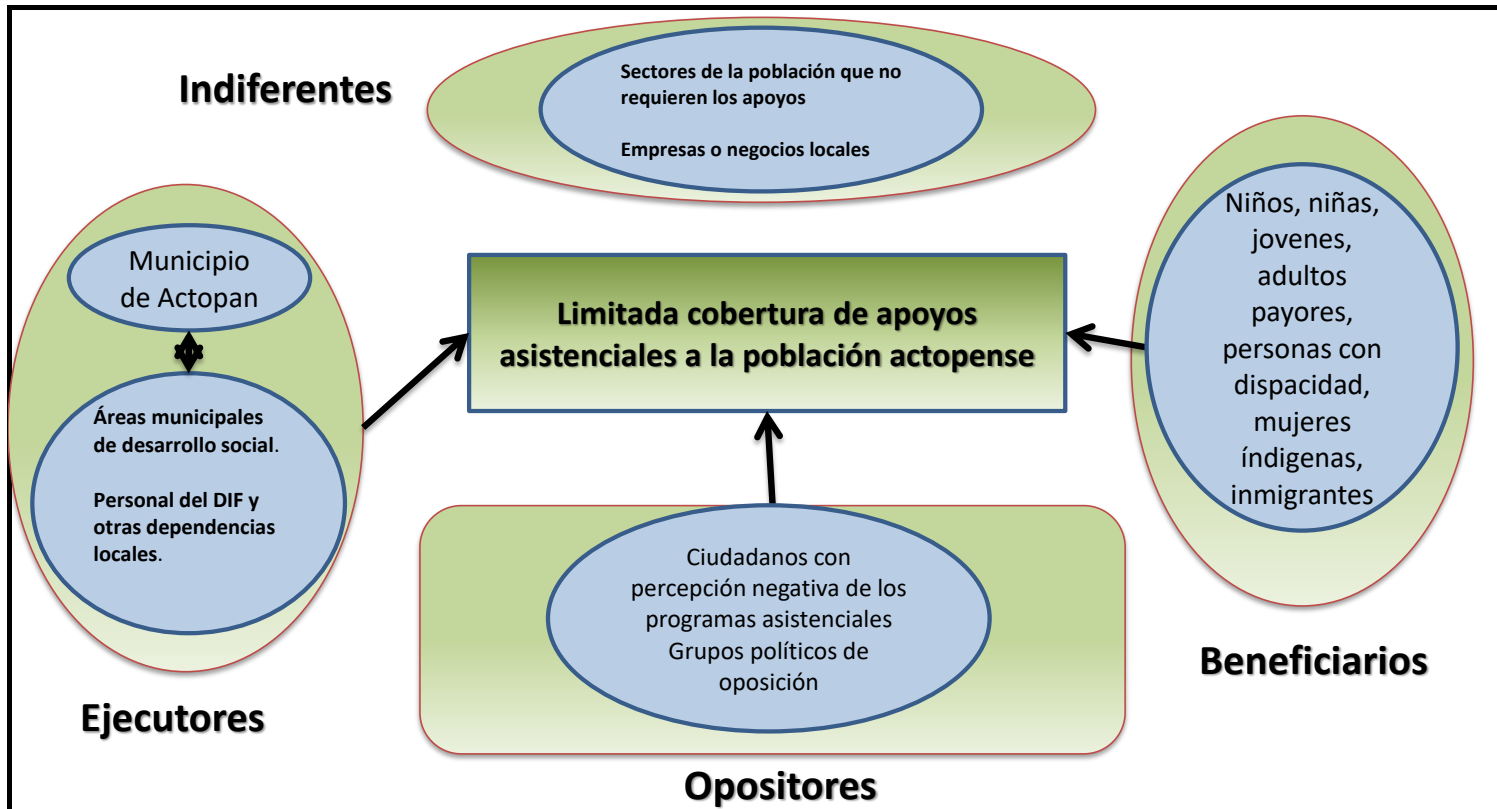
Indiferentes

Sectores de la población que no requieren los apoyos

Empresas o negocios locales

Municipio de Actopan

Áreas municipales de desarrollo social.

Personal del DIF y otras dependencias locales.

Limitada cobertura de apoyos asistenciales a la población actopense

Niños, niñas, jovenes, adultos payores, personas con dispacidad, mujeres índigenas, inmigrantes

Ciudadanos con percepción negativa de los programas asistenciales
Grupos políticos de oposición

Beneficiarios

Ejecutores

Opositores